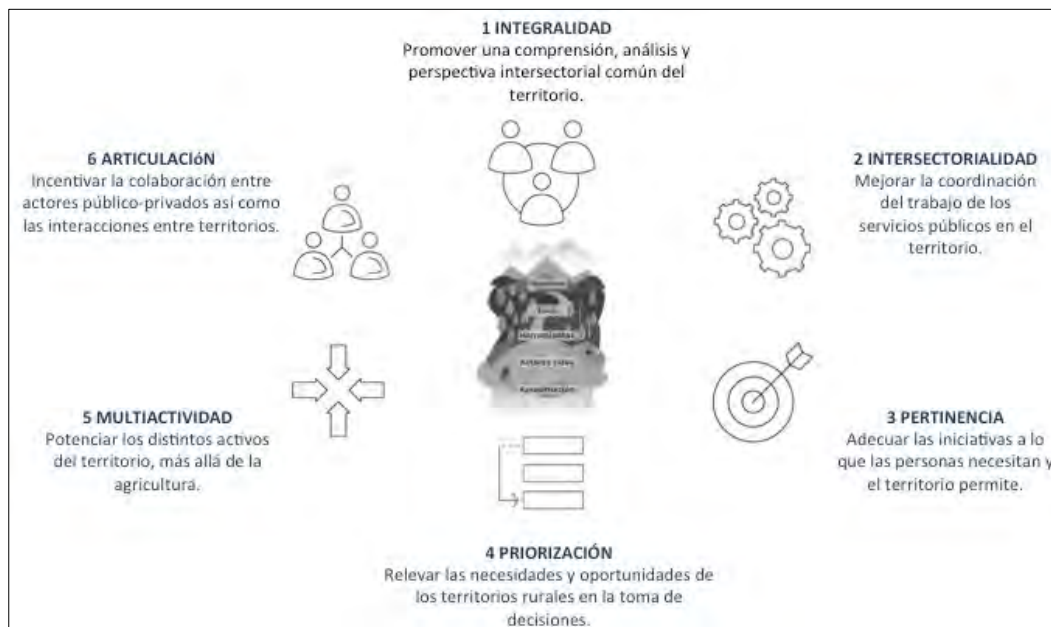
1 INTEGRALIDAD
Promover una comprensión, análisis y perspectiva intersectorial común del territorio.

2 INTERSECTORIALIDAD
Mejorar la coordinación del trabajo de los servicios públicos en el territorio.

3 PERTINENCIA
Adecuar las iniciativas a lo que las personas necesitan y el territorio permite.

4 PRIORIZACIÓN
Relevar las necesidades y oportunidades de los territorios rurales en la toma de decisiones.

5 MULTIACTIVIDAD
Potenciar los distintos activos del territorio, más allá de la agricultura.

6 ARTICULACIóN
Incentivar la colaboración entre actores público-privados así como las interacciones entre territorios.

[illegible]
Herramientas
Actores clave
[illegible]